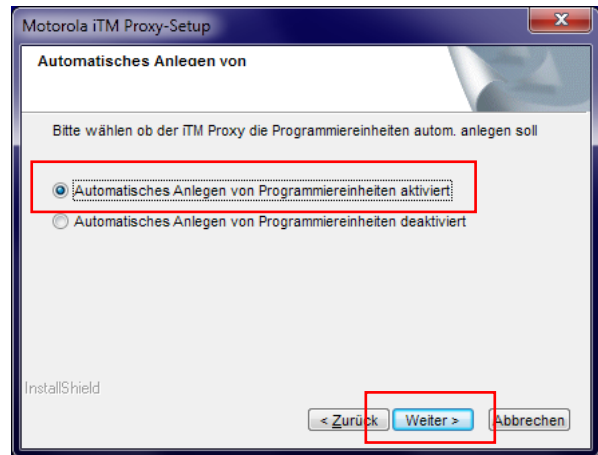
Motorola iTM Proxy-Setup

Automatisches Anlegen von

Bitte wählen ob der iTM Proxy die Programmiereinheiten autom. anlegen soll

Automatisches Anlegen von Programmiereinheiten aktiviert

Automatisches Anlegen von Programmiereinheiten deaktiviert

InstallShield

< Zurück

Weiter >

Abbrechen